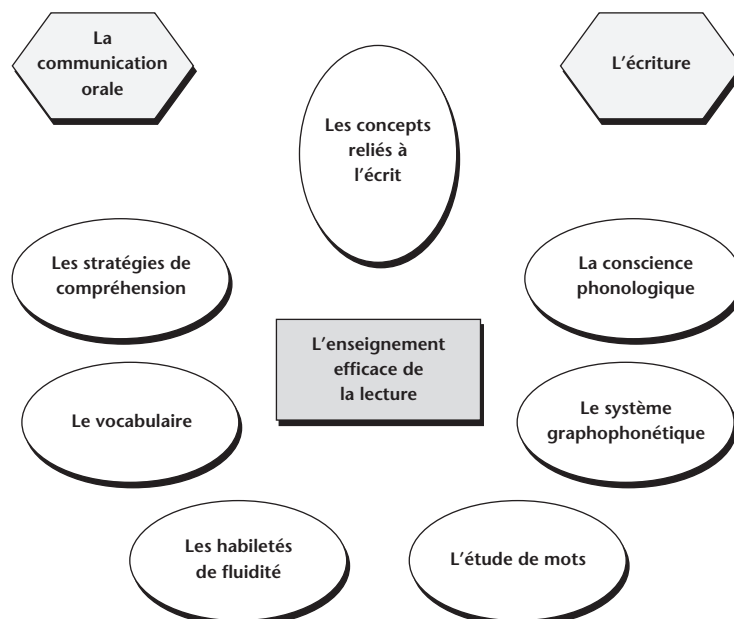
La communication orale

L'écriture

Les concepts reliés à l'écrit

Les stratégies de compréhension

La conscience phonologique

L'enseignement efficace de la lecture

Le vocabulaire

Le système graphophonétique

Les habiletés de fluidité

L'étude de mots